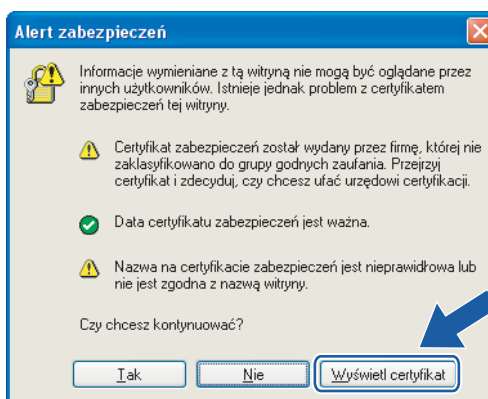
Alert zabezpieczeń

Informacje wymieniane z tą witryną nie mogą być oglądane przez innych użytkowników. Istnieje jednak problem z certyfikatem zabezpieczeń tej witryny.

Certyfikat zabezpieczeń został wydany przez firmę, której nie zaklasyfikowano do grupy godnych zaufania. Przejrzyj certyfikat i zdecyduj, czy chcesz ufać urzędowi certyfikacji.

Data certyfikatu zabezpieczeń jest ważna.

Nazwa na certyfikacie zabezpieczeń jest nieprawidłowa lub nie jest zgodna z nazwą witryny.

Czy chcesz kontynuować?

Tak | Nie | Wyświetl certyfikat